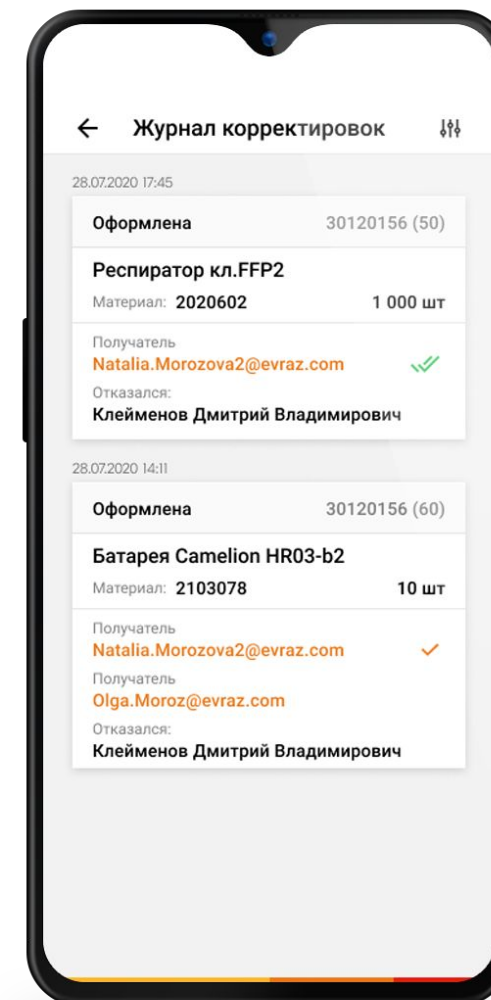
Журнал корректировок

28.07.2020 17:45

Оформлена 30120156 (50)

Респиратор кл.FFP2

Материал: 2020602 1 000 шт

Получатель
Natalia.Morozova2@evraz.com

Отказался:
Клейменов Дмитрий Владимирович

28.07.2020 14:11

Оформлена 30120156 (60)

Батарея Camelion HR03-b2

Материал: 2103078 10 шт

Получатель
Natalia.Morozova2@evraz.com

Получатель
Olga.Moroz@evraz.com

Отказался:
Клейменов Дмитрий Владимирович